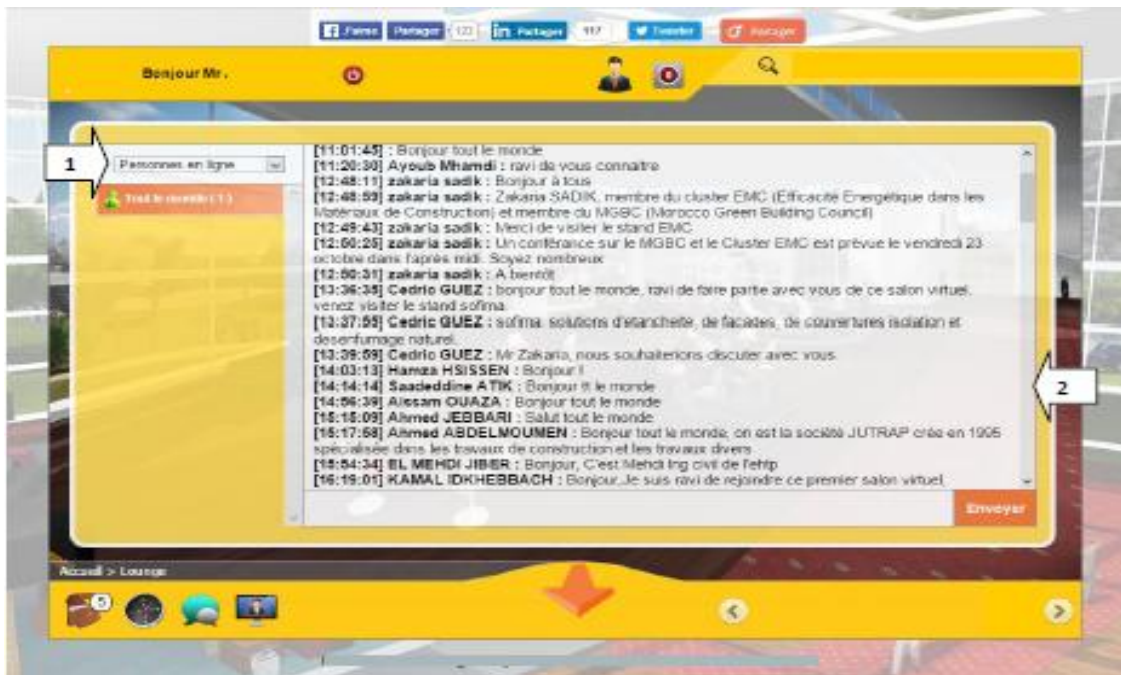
f J'aime Partager 123 in Partager 117 Tweeter Partager

Bonjour Mr.

1

Personnes en ligne

Tout le monde ( 1 )

[11:01:45] : Bonjour tout le monde
[11:20:30] Ayoub Mhamdi : ravi de vous connaitre
[12:48:11] zakaria sadik : Bonjour à tous
[12:48:59] zakaria sadik : Zakaria SADIK, membre du cluster EMC (Efficacité Energétique dans les Matériaux de Construction) et membre du MGBC (Morocco Green Building Council)
[12:49:43] zakaria sadik : Merci de visiter le stand EMC
[12:50:25] zakaria sadik : Un conférance sur le MGBC et le Cluster EMC est prévue le vendredi 23 octobre dans l'après midi. Soyez nombreux
[12:50:31] zakaria sadik : A bientôt
[13:36:35] Cedric GUEZ : bonjour tout le monde, ravi de faire partie avec vous de ce salon virtuel. venez visiter le stand sofima.
[13:37:55] Cedric GUEZ : sofima: solutions d'etancheite, de facades, de couvertures isolation et desenfumage naturel.
[13:39:59] Cedric GUEZ : Mr Zakaria, nous souhaiterions discuter avec vous.
[14:03:13] Hamza HSISSEN : Bonjour !
[14:14:14] Saadeddine ATIK : Bonjour tt le monde
[14:56:39] Aissam OUAZA : Bonjour tout le monde
[15:15:09] Ahmed JEBBARI : Salut tout le monde
[15:17:58] Ahmed ABDELMOUMEN : Bonjour tout le monde, on est la société JUTRAP crée en 1995 spécialisée dans les travaux de construction et les travaux divers
[15:54:34] EL MEHDI JIBER : Bonjour, C'est Mehdi ing civil de l'ehtp
[16:19:01] KAMAL IDKHEBBACH : Bonjour,Je suis ravi de rejoindre ce premier salon virtuel.

2

Envoyer

Accueil > Lounge

5